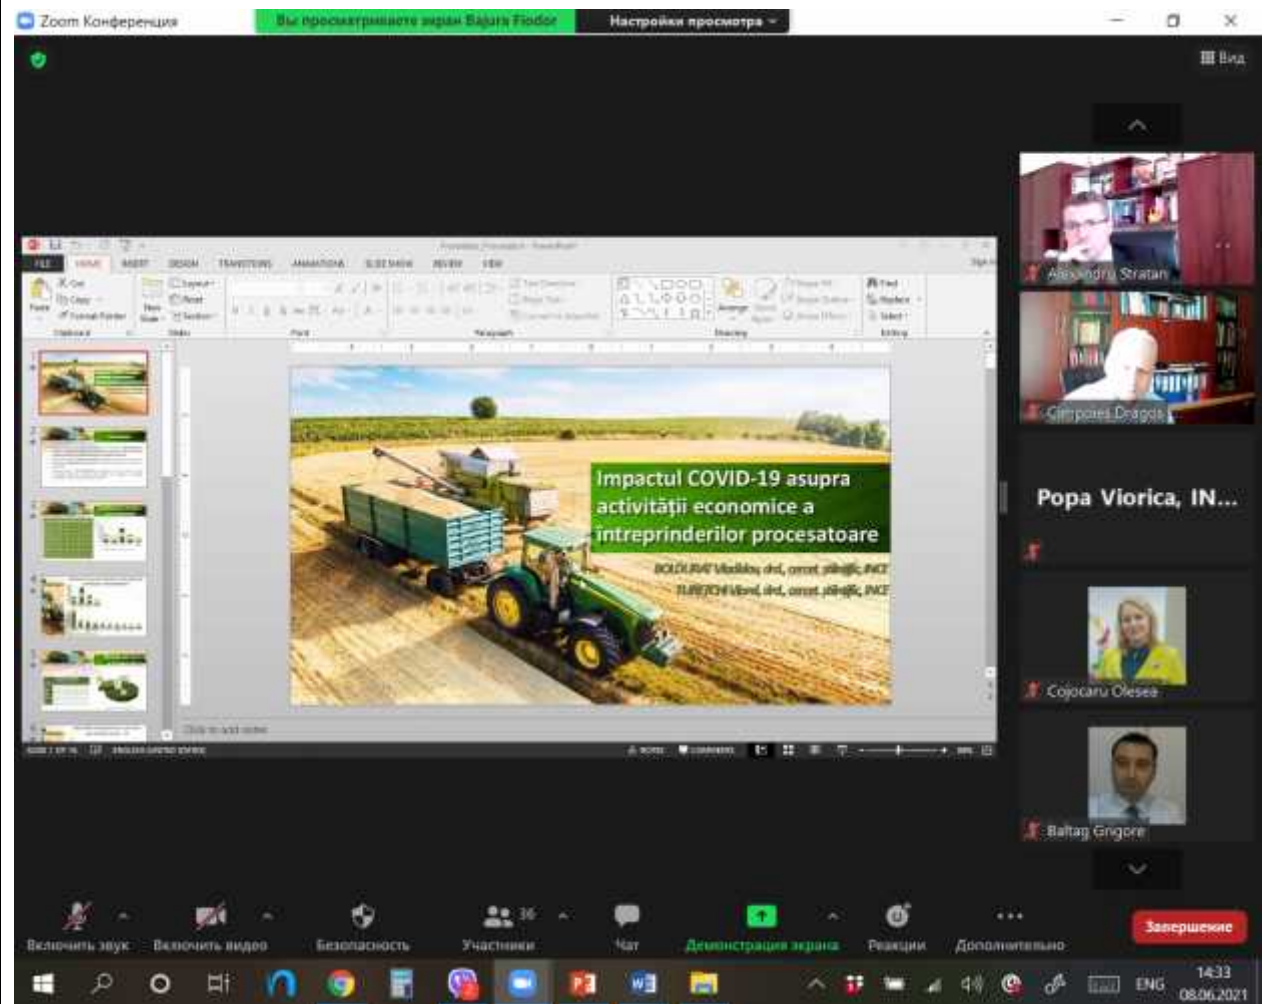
Zoom Конференция

Вы просматриваете экран Bajura Fiodor

Настройки просмотра

Вид

FILE HOME INSERT DESIGN TRANSITIONS ANIMATIONS SLIDE SHOW REVIEW VIEW

Impactul COVID-19 asupra activității economice a întreprinderilor procesatoare

BOLDURAT Vladislav, drd, cercet. științific, INCE

TURETCHI Viorel, drd, cercet. științific, INCE

Click to add notes

Alexandru Stratan

Cimpoies Dragos

Popa Viorica, IN...

Cojocaru Olesea

Baltag Grigore

Включить звук

Включить видео

Безопасность

36

Участники

Чат

Демонстрация экрана

Реакции

Дополнительно

Завершение

ENG

14:33

08.06.2021